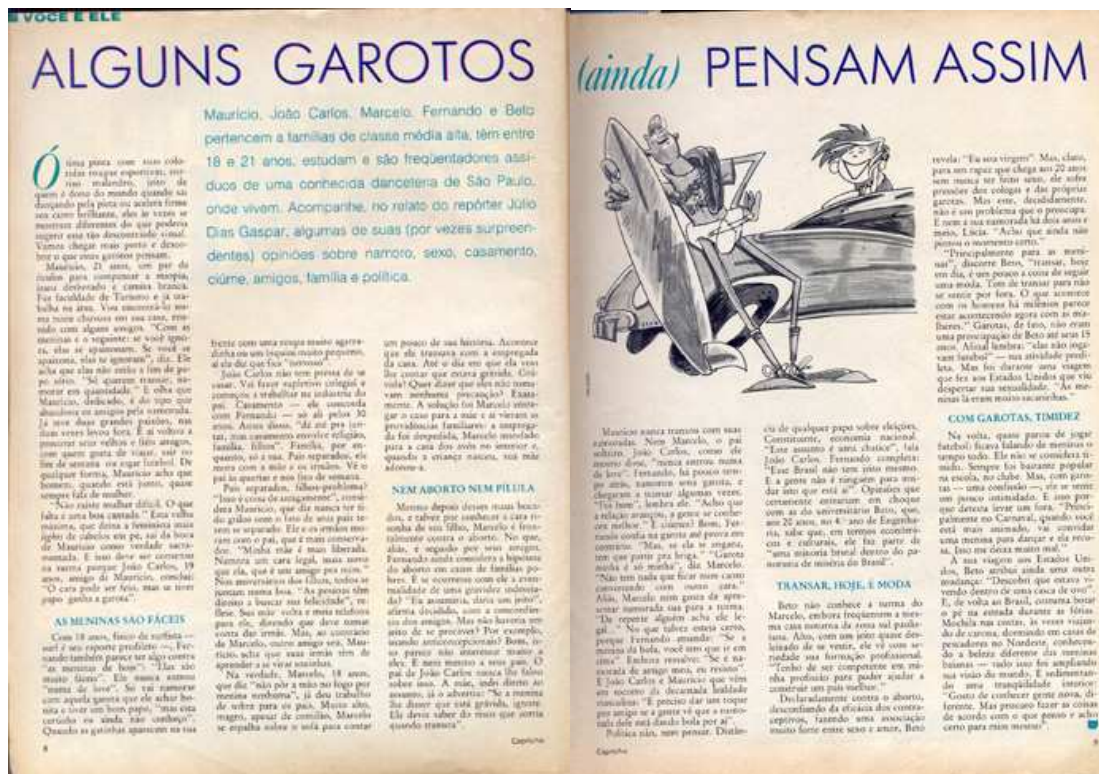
VOCÊ E ELE

ALGUNS GAROTOS (ainda) PENSAM ASSIM

Maurício, João Carlos, Marcelo, Fernando e Beto pertencem a famílias de classe média alta, têm entre 18 e 21 anos, estudam e são frequentadores assíduos de uma conhecida danceteria de São Paulo, onde vivem. Acompanhe, no relato do repórter Júlio Dias Gaspar, algumas de suas (por vezes surpreendentes) opiniões sobre namoro, sexo, casamento, ciúme, amigos, família e política.

Ótima pinta com suas coloridas roupas esportivas, sorriso malandro, jeito de quem é dono do mundo quando sai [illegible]. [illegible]

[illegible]

AS MENINAS SÃO FÁCEIS

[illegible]

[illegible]

NEM ABORTO NEM PÍLULA

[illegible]

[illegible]

TRANSAR, HOJE, É MODA

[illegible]

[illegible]

COM GAROTAS, TIMIDEZ

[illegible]

8

Capricho

Capricho

9